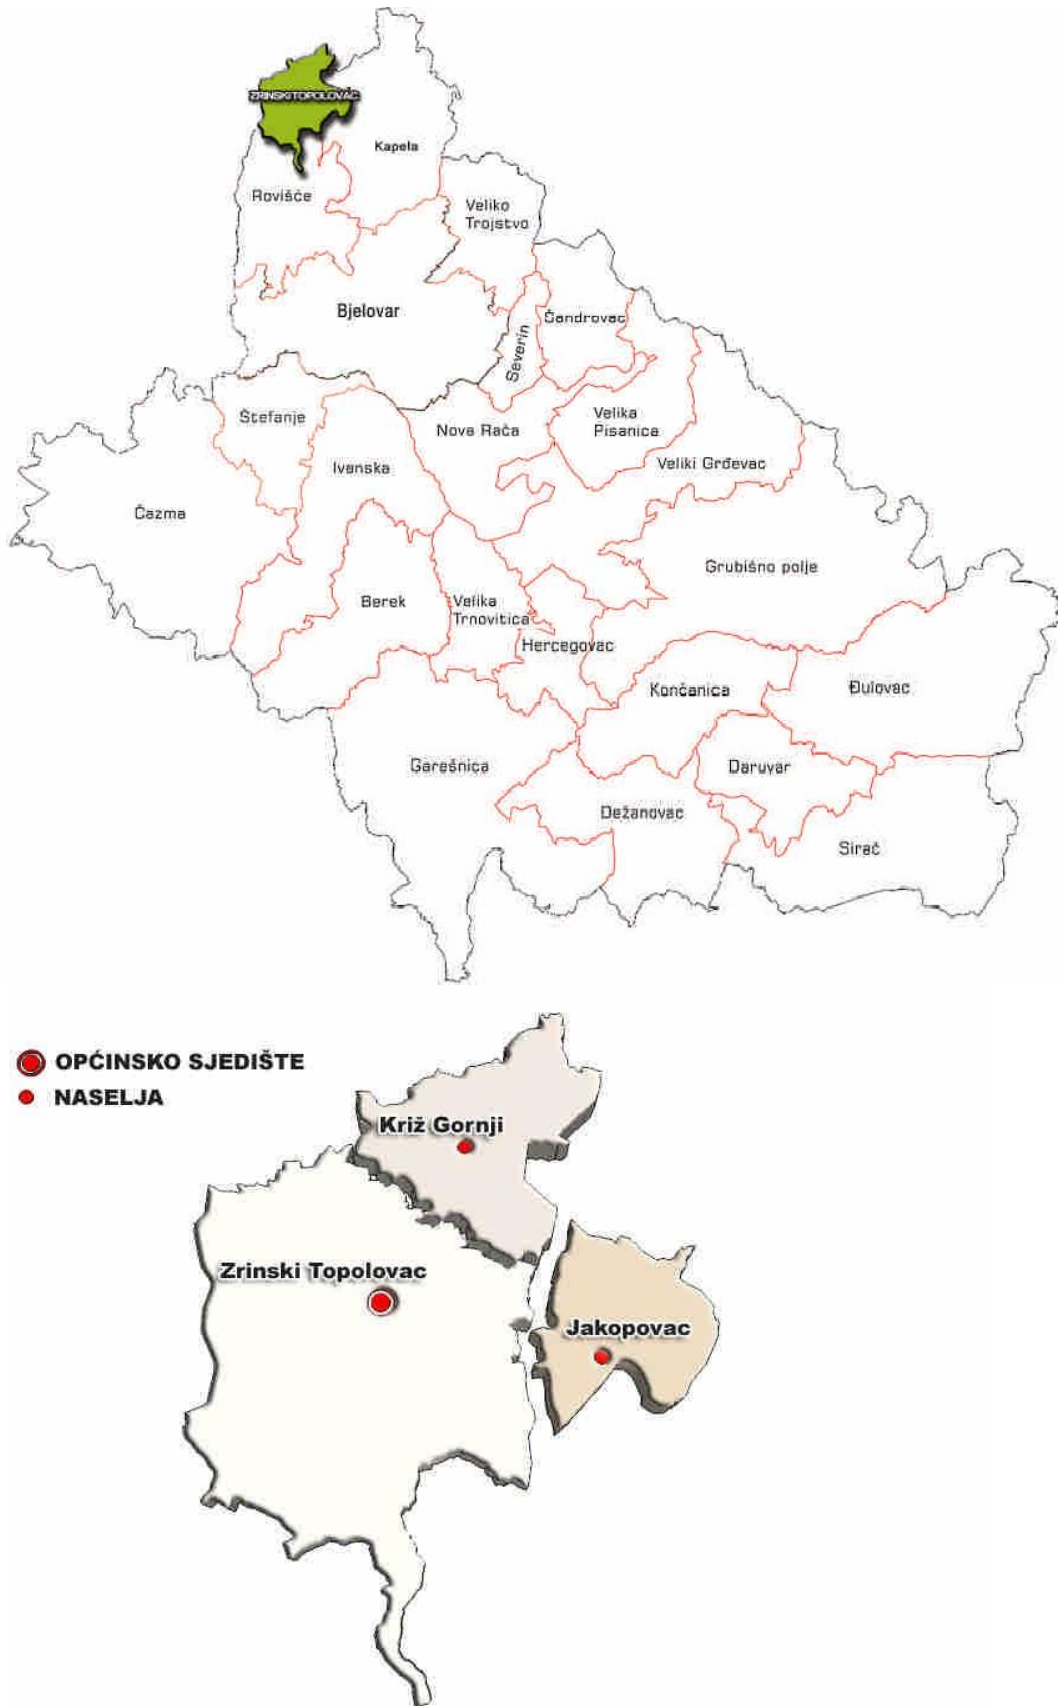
ZRINSKI TOPOLOVAC
Kapela
Rovišće
Veliko Trojstvo
Bjelovar
Severin
Čandrovac
Štefanje
Nova Rača
Velika Pisanica
Ivanska
Veliki Grđevac
Čazma
Grubišno polje
Berek
Velika Trnovitica
Hercegovac
Končanica
Đulovac
Garešnica
Daruvar
Dežanovac
Sirač

OPĆINSKO SJEDIŠTE
NASELJA
Križ Gornji
Zrinski Topolovac
Jakopovac